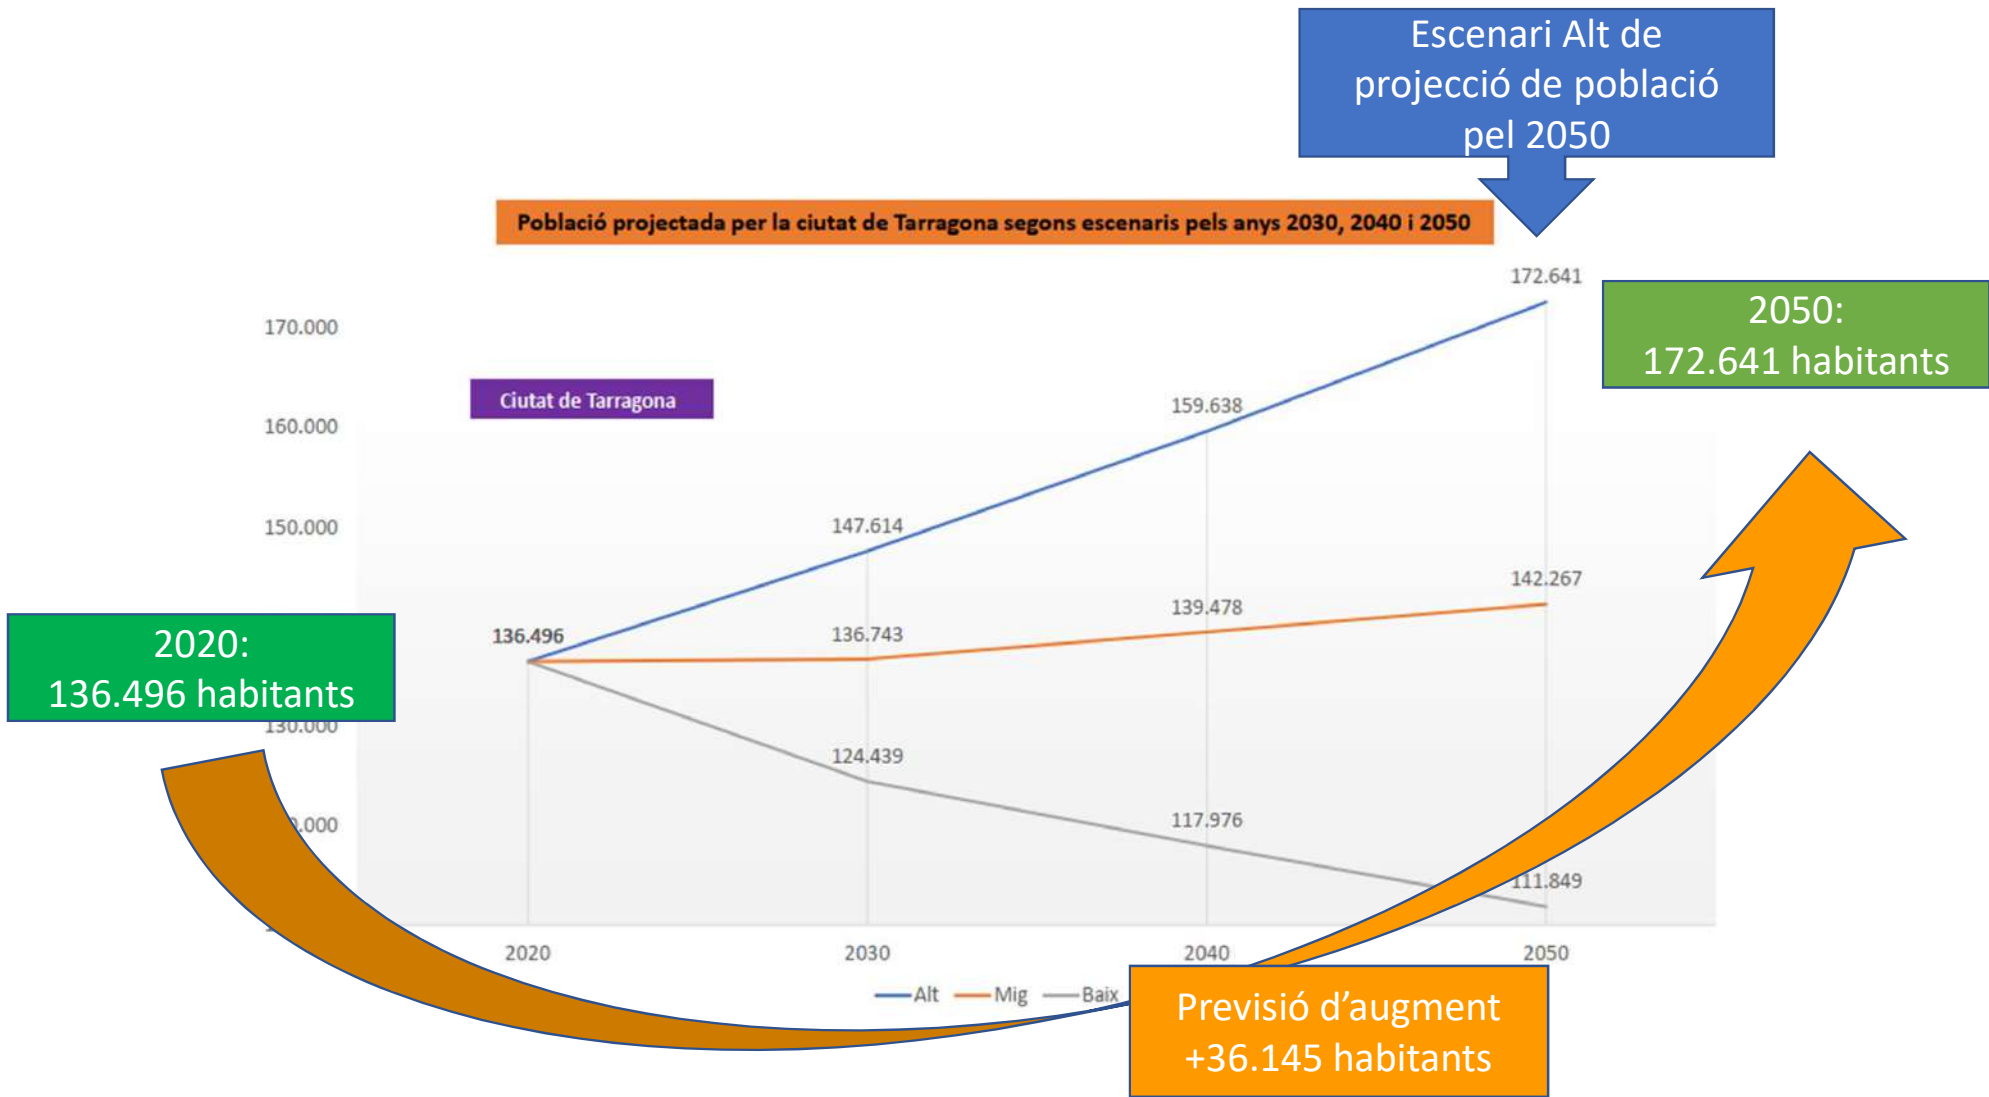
Escenari Alt de projecció de població pel 2050

Població projectada per la ciutat de Tarragona segons escenaris pels anys 2030, 2040 i 2050

2050:
172.641 habitants

Ciutat de Tarragona

170.000
160.000
150.000
130.000
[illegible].000

172.641
159.638
147.614
142.267
139.478
136.496
136.743
124.439
117.976
111.849

2020:
136.496 habitants

2020
2030
2040
2050

Alt
Mig
Baix

Previsió d'augment
+36.145 habitants